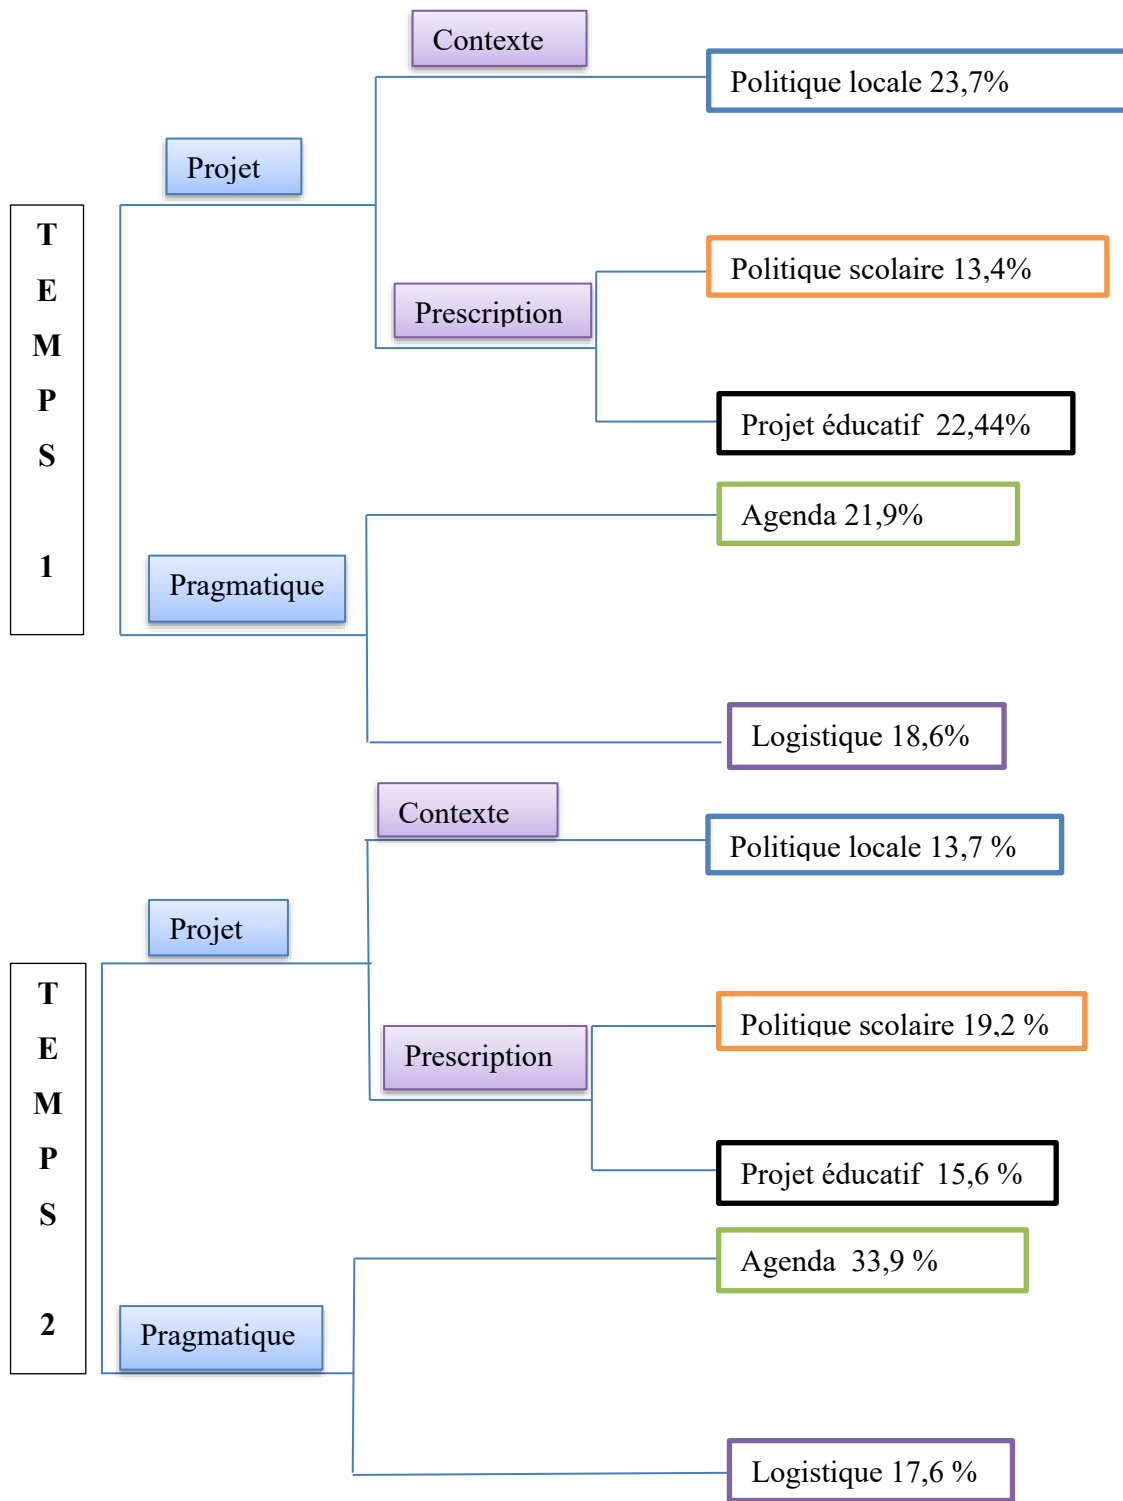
TEMPS 1

Projet

Contexte

Politique locale 23,7%

Prescription

Politique scolaire 13,4%

Projet éducatif 22,44%

Pragmatique

Agenda 21,9%

Logistique 18,6%

TEMPS 2

Projet

Contexte

Politique locale 13,7 %

Prescription

Politique scolaire 19,2 %

Projet éducatif 15,6 %

Pragmatique

Agenda 33,9 %

Logistique 17,6 %